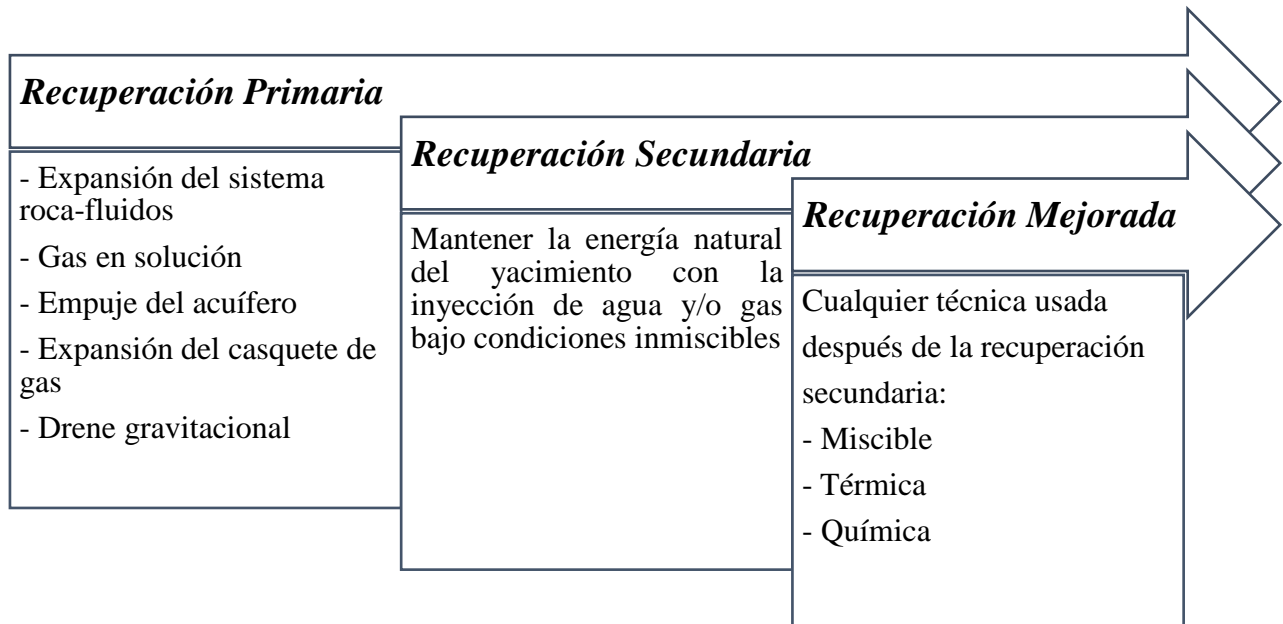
*Recuperación Primaria*

- Expansión del sistema roca-fluidos
- Gas en solución
- Empuje del acuífero
- Expansión del casquete de gas
- Drene gravitacional

*Recuperación Secundaria*

Mantener la energía natural del yacimiento con la inyección de agua y/o gas bajo condiciones inmiscibles

*Recuperación Mejorada*

Cualquier técnica usada después de la recuperación secundaria:
- Miscible
- Térmica
- Química